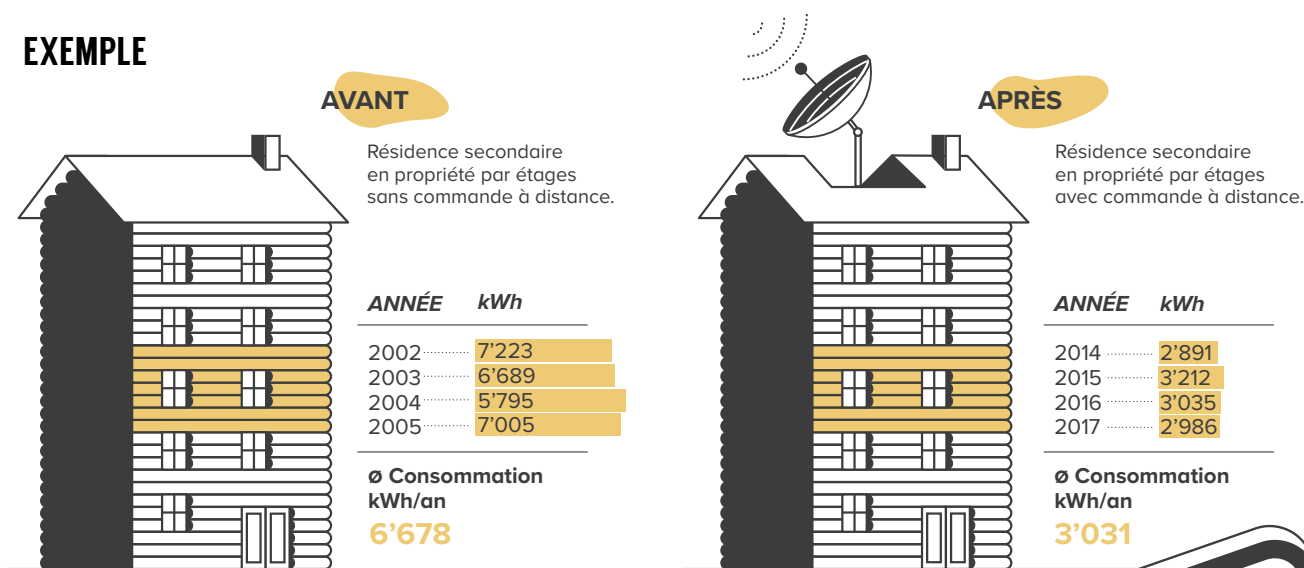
EXEMPLE

AVANT

Résidence secondaire en propriété par étages sans commande à distance.

| ANNÉE | kWh |
|---|---|
| 2002 | 7'223 |
| 2003 | 6'689 |
| 2004 | 5'795 |
| 2005 | 7'005 |

ø Consommation kWh/an

6'678

APRÈS

Résidence secondaire en propriété par étages avec commande à distance.

| ANNÉE | kWh |
|---|---|
| 2014 | 2'891 |
| 2015 | 3'212 |
| 2016 | 3'035 |
| 2017 | 2'986 |

ø Consommation kWh/an

3'031